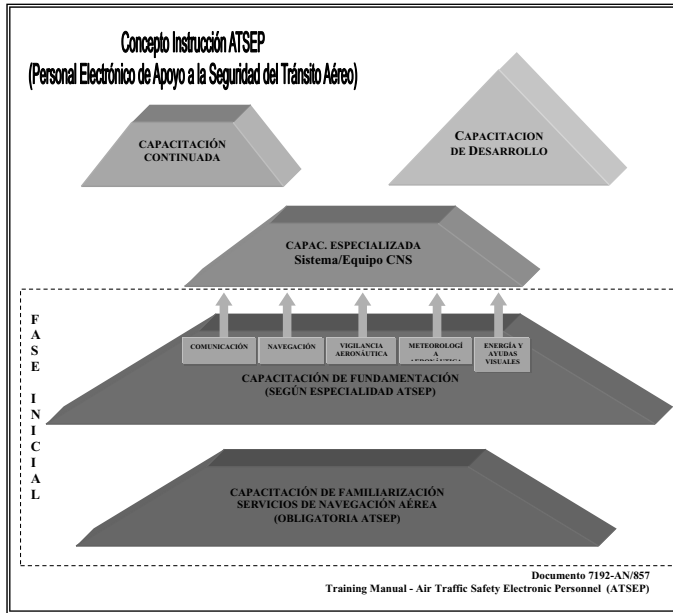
Concepto Instrucción ATSEP
(Personal Electrónico de Apoyo a la Seguridad del Tránsito Aéreo)

CAPACITACIÓN CONTINUADA

CAPACITACION DE DESARROLLO

CAPAC. ESPECIALIZADA
Sistema/Equipo CNS

FASE INICIAL

COMUNICACIÓN

NAVEGACIÓN

VIGILANCIA AERONÁUTICA

METEOROLOGÍA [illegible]

ENERGÍA Y AYUDAS VISUALES

CAPACITACIÓN DE FUNDAMENTACIÓN
(SEGÚN ESPECIALIDAD ATSEP)

CAPACITACIÓN DE FAMILIARIZACIÓN
SERVICIOS DE NAVEGACIÓN AÉREA
(OBLIGATORIA ATSEP)

Documento 7192-AN/857
Training Manual - Air Traffic Safety Electronic Personnel (ATSEP)